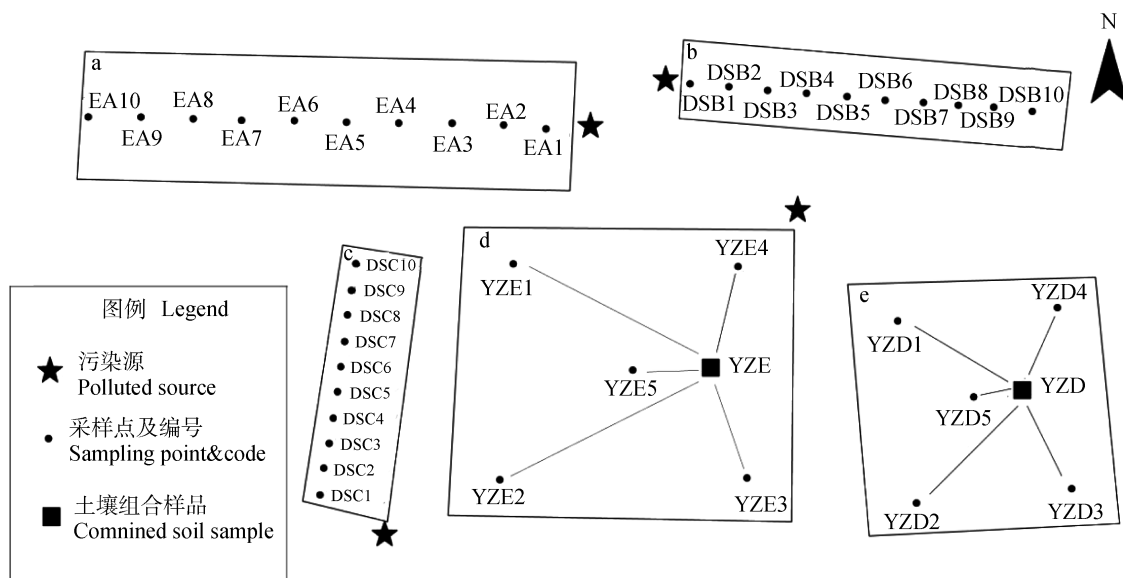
N

a
EA10 EA9 EA8 EA7 EA6 EA5 EA4 EA3 EA2 EA1

b
DSB1 DSB2 DSB3 DSB4 DSB5 DSB6 DSB7 DSB8 DSB9 DSB10

c
DSC10
DSC9
DSC8
DSC7
DSC6
DSC5
DSC4
DSC3
DSC2
DSC1

d
YZE1
YZE4
YZE5
YZE
YZE2
YZE3

e
YZD4
YZD1
YZD5
YZD
YZD2
YZD3

图例 Legend
污染源
Polluted source
采样点及编号
Sampling point&code
土壤组合样品
Comnined soil sample